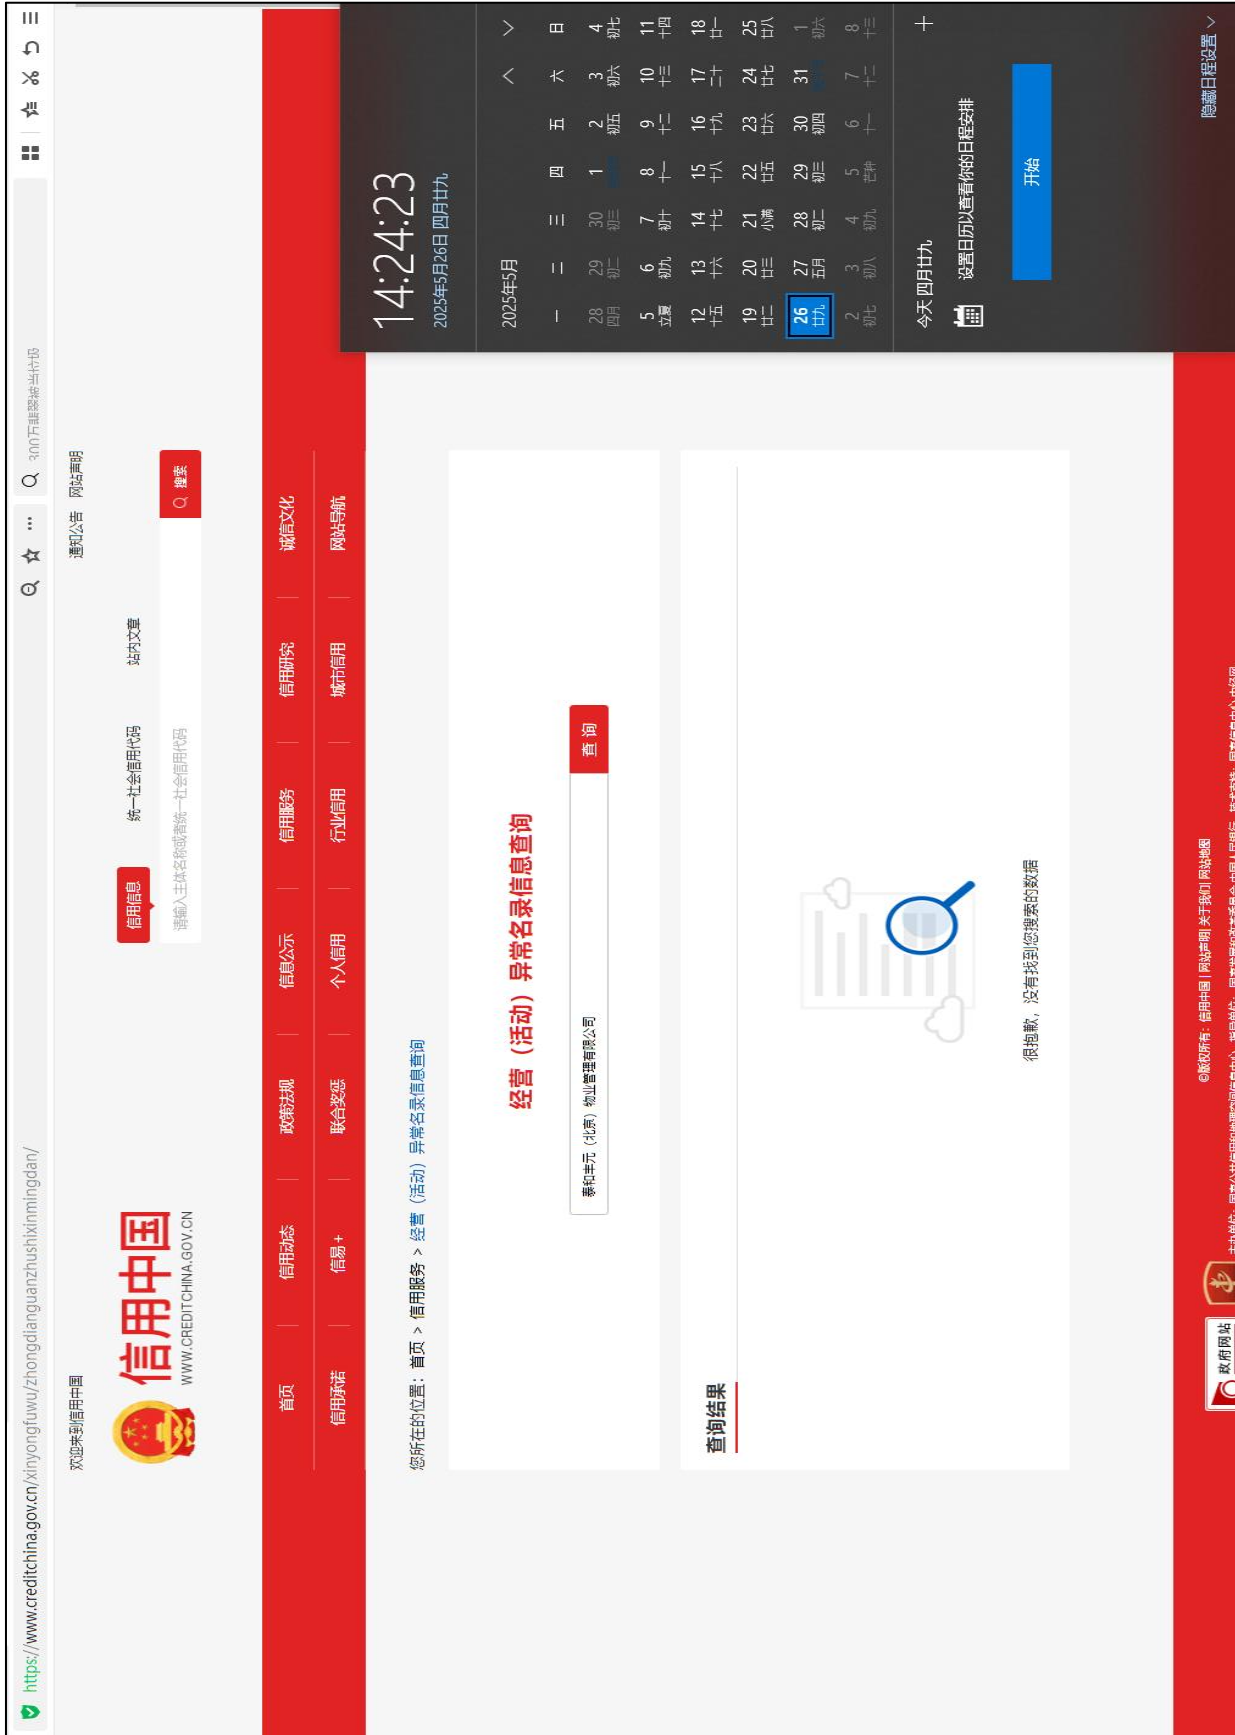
https://www.creditchina.gov.cn/xinyongfuwu/zhongdianguanzhushixinmingdan/

300万腰椎盘手术

欢迎来到信用中国

通知公告 网站声明

信用中国
WWW.CREDITCHINA.GOV.CN

信用信息 统一社会信用代码 站内文章

请输入主体名称或统一社会信用代码

搜索

首页 信用动态 政策法规 信息公示 信用服务 信用研究 诚信文化

信用承诺 信易+ 联合奖惩 个人信用 行业信用 城市信用 网站导航

您所在的位置：首页 > 信用服务 > 经营（活动）异常名录信息查询

经营（活动）异常名录信息查询

泰和丰元（北京）物业管理有限公司

查 询

查询结果

很抱歉，没有找到您搜索的数据

©版权所有：信用中国 | 网站声明 | 关于我们 | 网站地图

政府网站

14:24:23
2025年5月26日 四月廿九

2025年5月

| 一 | 二 | 三 | 四 | 五 | 六 | 日 |
|---|---|---|---|---|---|---|
| 28 四月 | 29 初二 | 30 初三 | 1 | 2 初五 | 3 初六 | 4 初七 |
| 5 立夏 | 6 初九 | 7 初十 | 8 十一 | 9 十二 | 10 十三 | 11 十四 |
| 12 十五 | 13 十六 | 14 十七 | 15 十八 | 16 十九 | 17 二十 | 18 廿一 |
| 19 廿二 | 20 廿三 | 21 小满 | 22 廿五 | 23 廿六 | 24 廿七 | 25 廿八 |
| 26 廿九 | 27 五月 | 28 初二 | 29 初三 | 30 初四 | 31 | 1 初六 |
| 2 初七 | 3 初八 | 4 初九 | 5 芒种 | 6 十一 | 7 十二 | 8 十三 |

今天 四月廿九

设置日历以查看你的日程安排

开始

隐藏日程设置